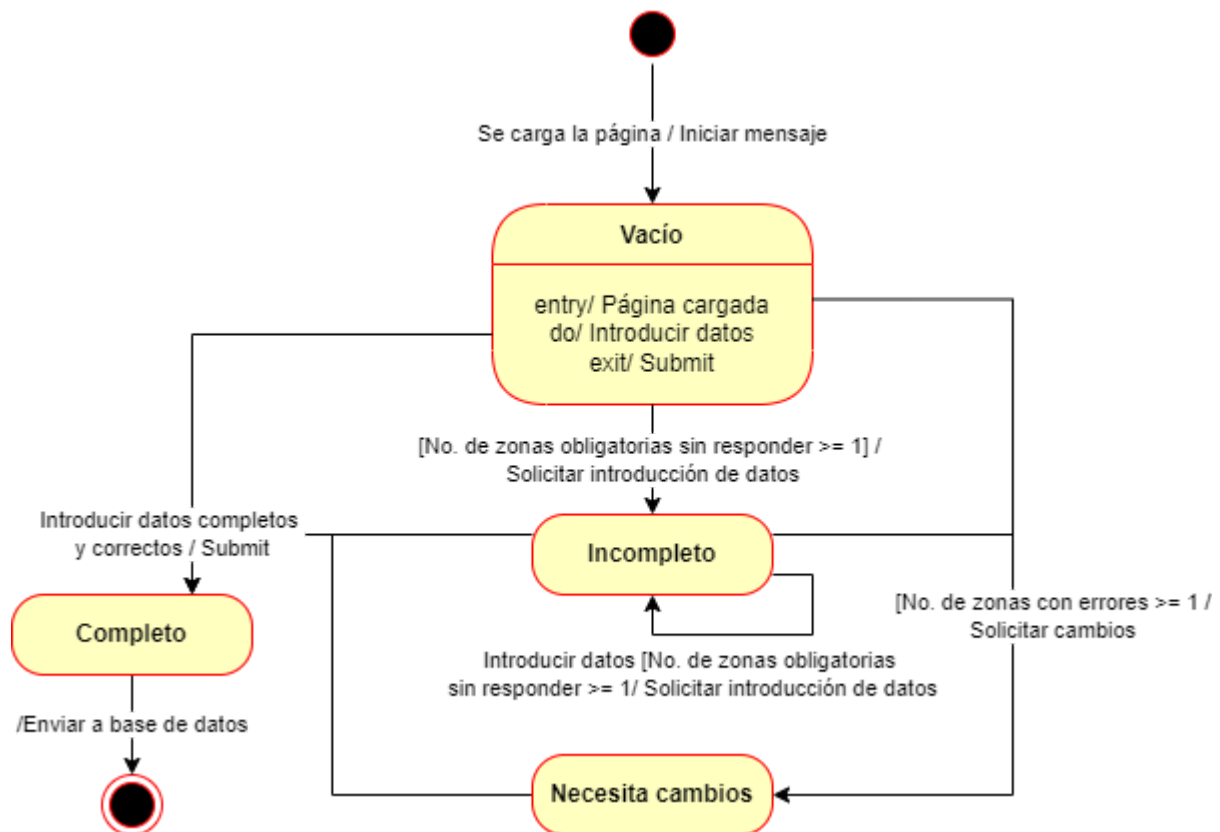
Se carga la página / Iniciar mensaje

Vacío

entry/ Página cargada
do/ Introducir datos
exit/ Submit

[No. de zonas obligatorias sin responder >= 1] /
Solicitar introducción de datos

Introducir datos completos
y correctos / Submit

Incompleto

Completo

[No. de zonas con errores >= 1 /
Solicitar cambios

Introducir datos [No. de zonas obligatorias
sin responder >= 1/ Solicitar introducción de datos

/Enviar a base de datos

Necesita cambios